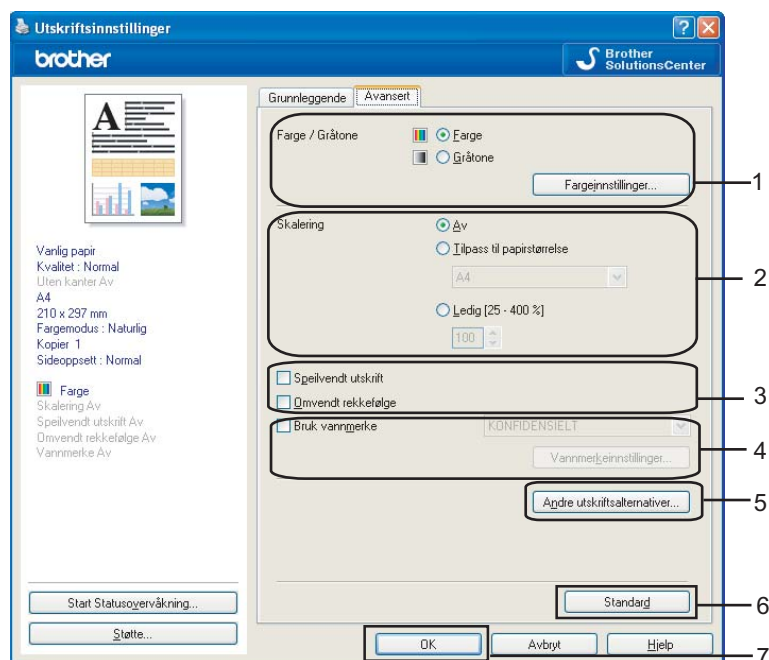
Utskriftsinnstillinger

brother

Brother SolutionsCenter

Vanlig papir
Kvalitet : Normal
Uten kanter Av
A4
210 x 297 mm
Fargemodus : Naturlig
Kopier 1
Sideoppsett : Normal

Farge
Skalering Av
Speilvendt utskrift Av
Omvendt rekkefølge Av
Vannmerke Av

Start Statusovervåkning...
Støtte...

Grunnleggende | Avansert

Farge / Gråtone
Farge
Gråtone
Fargeinnstillinger...

Skalering
Av
Tilpass til papirstørrelse
A4
Ledig [25 - 400 %]
100

Speilvendt utskrift
Omvendt rekkefølge

Bruk vannmerke
KONFIDENSIELT
Vannmerkeinnstillinger...

Andre utskriftsalternativer...

Standard

OK
Avbryt
Hjelp

1
2
3
4
5
6
7